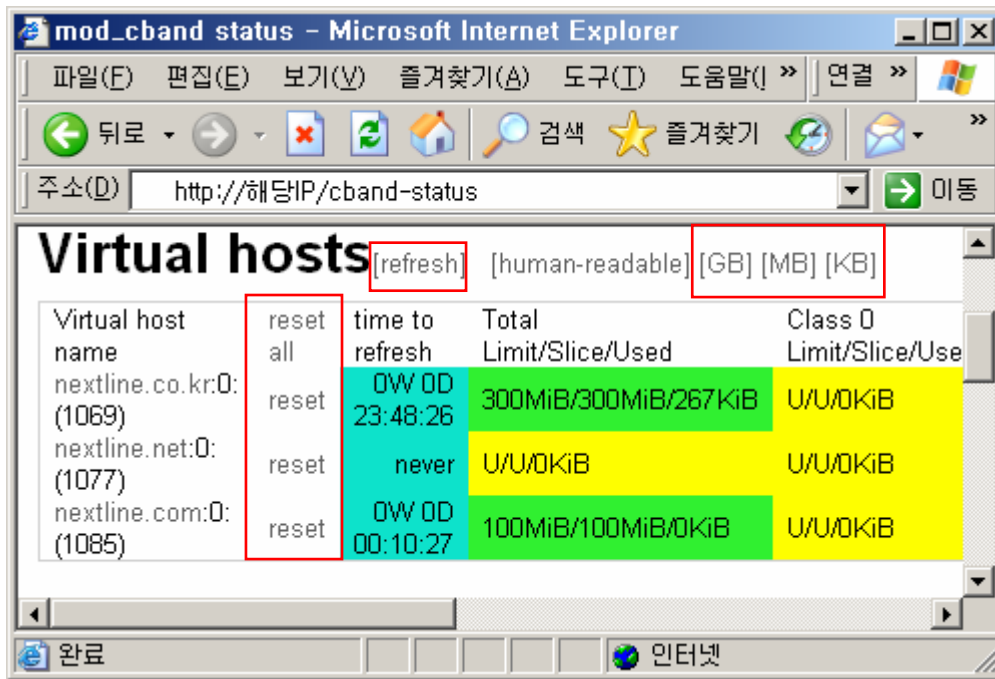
mod_cband status - Microsoft Internet Explorer

파일(F) 편집(E) 보기(V) 즐겨찾기(A) 도구(T) 도움말(I » 연결 »

뒤로 검색 즐겨찾기

주소(D) http://해당IP/cband-status 이동

Virtual hosts [refresh] [human-readable] [GB] [MB] [KB]

| Virtual host name | reset all | time to refresh | Total Limit/Slice/Used | Class 0 Limit/Slice/Use |
|---|---|---|---|---|
| nextline.co.kr:0:(1069) | reset | 0W 0D 23:48:26 | 300MiB/300MiB/267KiB | U/U/0KiB |
| nextline.net:0:(1077) | reset | never | U/U/0KiB | U/U/0KiB |
| nextline.com:0:(1085) | reset | 0W 0D 00:10:27 | 100MiB/100MiB/0KiB | U/U/0KiB |

완료 인터넷